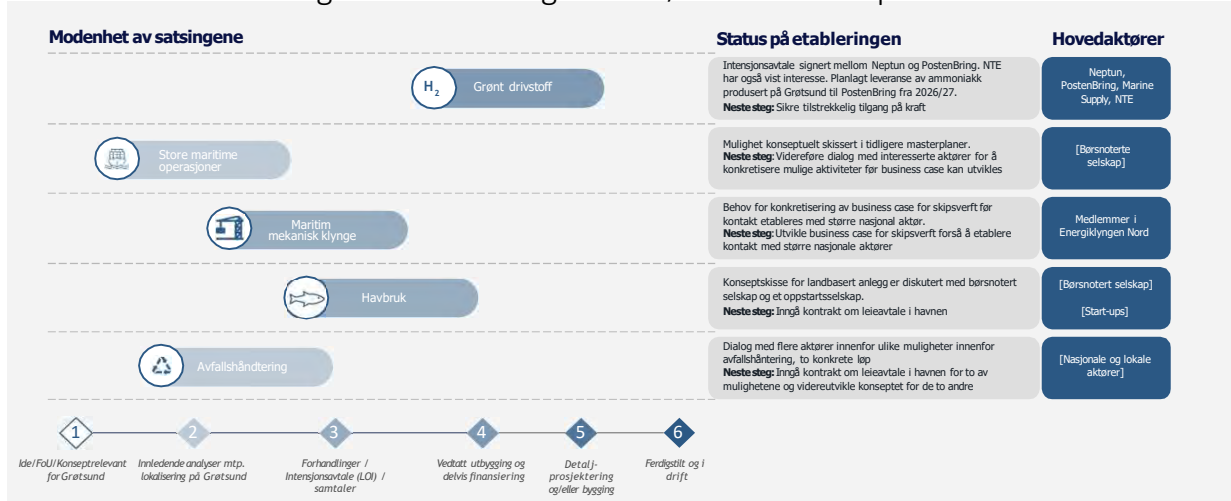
Modenhet av satsingene

$H_2$ Grønt drivstoff

Store maritime operasjoner

Maritim mekanisk klynge

Havbruk

Avfallshåndtering

1 Ide/FoU/Konseptrelevant for Grøtsund

2 Innledende analyser mtp. lokalisering på Grøtsund

3 Forhandlinger / Intensjonsavtale (LOI) / samtaler

4 Vedtatt utbygging og delvis finansiering

5 Detaljprosjektering og/eller bygging

6 Ferdigstilt og i drift

Status på etableringen

Intensjonsavtale signert mellom Neptun og PostenBring. NTE har også vist interesse. Planlagt leveranse av ammoniakk produsert på Grøtsund til PostenBring fra 2026/27.
Neste steg: Sikre tilstrekkelig tilgang på kraft

Mulighet konseptuelt skissert i tidligere masterplaner.
Neste steg: Videreføre dialog med interesserte aktører for å konkretisere mulige aktiviteter før business case kan utvikles

Behov for konkretisering av business case for skipsverft før kontakt etableres med større nasjonal aktør.
Neste steg: Utvikle business case for skipsverft forså å etablere kontakt med større nasjonale aktører

Konseptskisse for landbasert anlegg er diskutert med børsnotert selskap og et oppstartsselskap.
Neste steg: Inngå kontrakt om leieavtale i havnen

Dialog med flere aktører innenfor ulike muligheter innenfor avfallshåntering, to konkrete løp
Neste steg: Inngå kontrakt om leieavtale i havnen for to av mulighetene og videreutvikle konseptet for de to andre

Hovedaktører

Neptun, PostenBring, Marine Supply, NTE

[Børsnoterte selskap]

Medlemmer i Energiklyngen Nord

[Børsnotert selskap]

[Start-ups]

[Nasjonale og lokale aktører]